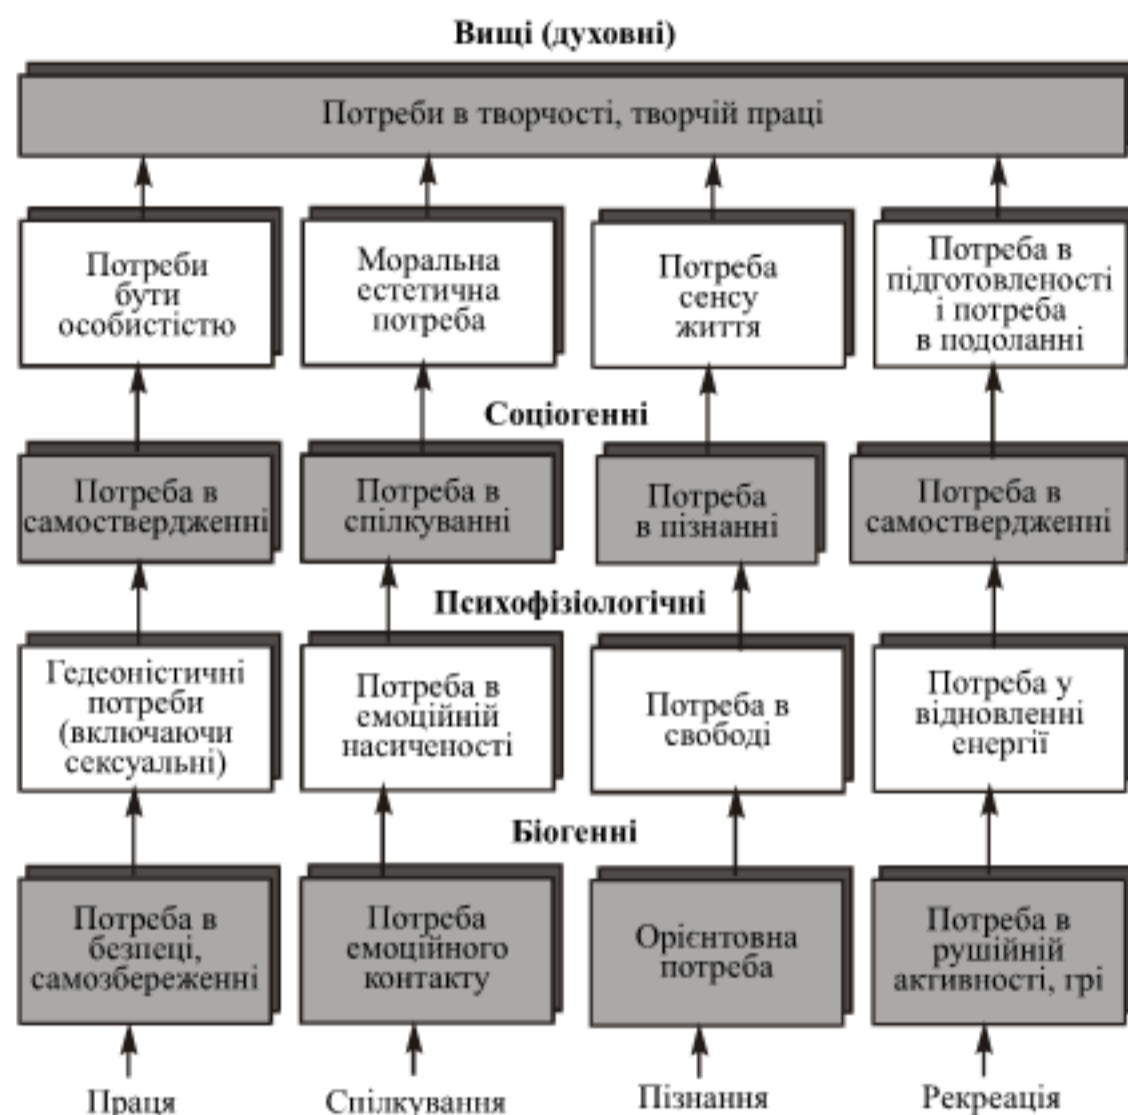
Вищі (духовні)

Потреби в творчості, творчій праці

Потреби бути особистістю

Моральна естетична потреба

Потреба сенсу життя

Потреба в підготовленості і потреба в подоланні

Соціогенні

Потреба в самоствердженні

Потреба в спілкуванні

Потреба в пізнанні

Потреба в самоствердженні

Психофізіологічні

Гедеоністичні потреби (включаючи сексуальні)

Потреба в емоційній насиченості

Потреба в свободі

Потреба у відновленні енергії

Біогенні

Потреба в безпеці, самозбереженні

Потреба емоційного контакту

Орієнтовна потреба

Потреба в рушійній активності, грі

Праця

Спілкування

Пізнання

Рекреація